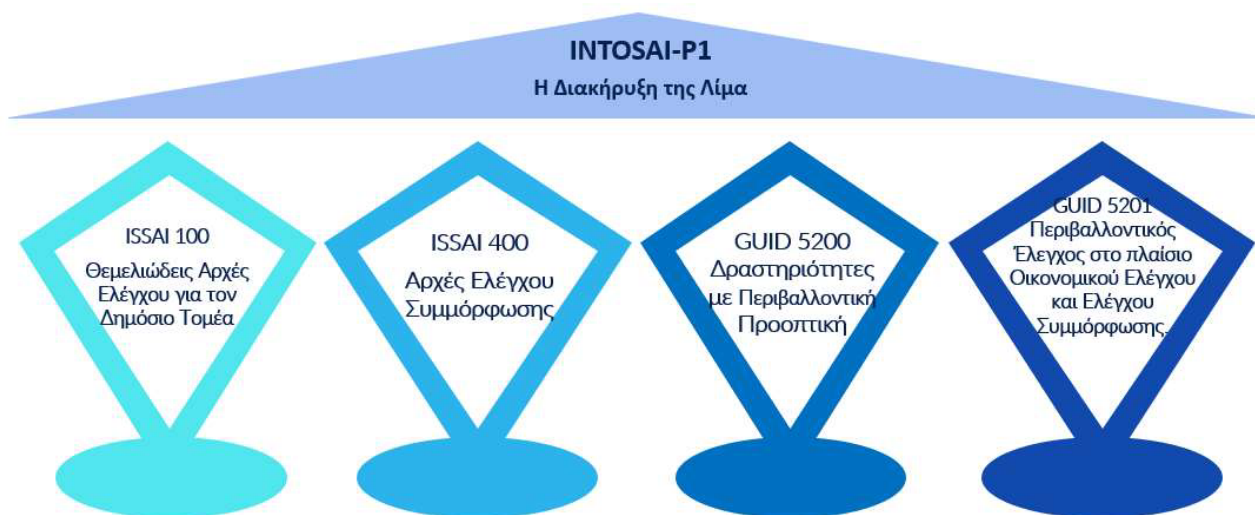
INTOSAI-P1
Η Διακήρυξη της Λίμα

ISSAI 100
Θεμελιώδεις Αρχές Ελέγχου για τον Δημόσιο Τομέα

ISSAI 400
Αρχές Ελέγχου Συμμόρφωσης

GUID 5200
Δραστηριότητες με Περιβαλλοντική Προοπτική

GUID 5201
Περιβαλλοντικός Έλεγχος στο πλαίσιο Οικονομικού Ελέγχου και Ελέγχου Συμμόρφωσης.